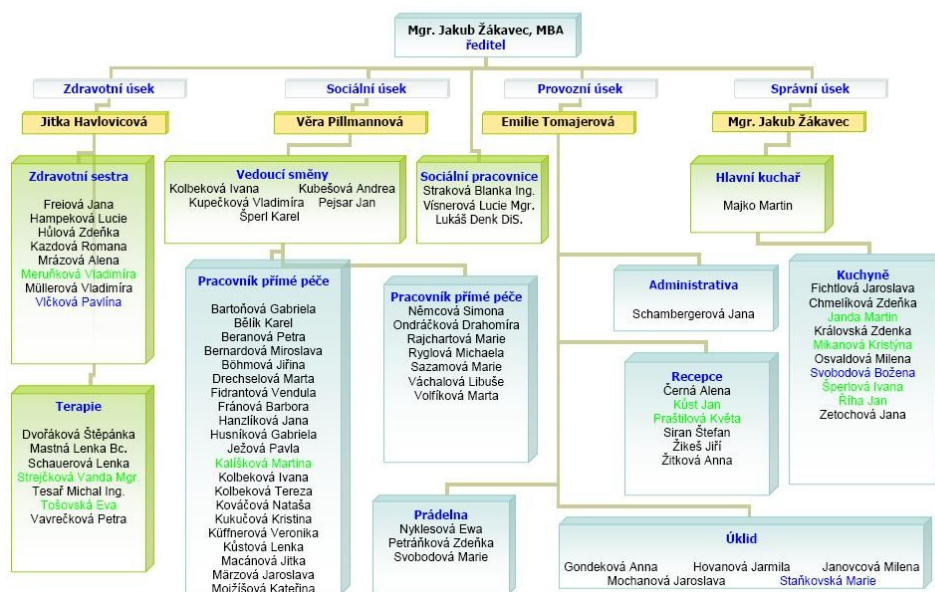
Mgr. Jakub Žákavec, MBA
ředitel

Zdravotní úsek
Jitka Havlovicová

Zdravotní sestra
Freiová Jana
Hampeková Lucie
Hůlová Zdeňka
Kazdová Romana
Mrázová Alena
Meruňková Vladimíra
Müllerová Vladimíra
Vlčková Pavlína

Terapie
Dvořáková Štěpánka
Mastná Lenka Bc.
Schauerová Lenka
Strejčková Vanda Mgr.
Tesař Michal Ing.
Tošovská Eva
Vavrečková Petra

Sociální úsek
Věra Pillmannová

Vedoucí směny
Kolbeková Ivana
Kubešová Andrea
Kupečková Vladimíra
Pejsar Jan
Šperl Karel

Pracovník přímé péče
Bartoňová Gabriela
Bělík Karel
Beranová Petra
Bernardová Miroslava
Böhmová Jiřina
Drechselová Marta
Fidrantová Vendula
Fránová Barbora
Hanzlíková Jana
Husníková Gabriela
Ježová Pavla
Kalíšková Martina
Kolbeková Ivana
Kolbeková Tereza
Kováčová Nataša
Kukučová Kristina
Küffnerová Veronika
Kůstová Lenka
Macánová Jitka
Márzová Jaroslava
Moižíšová Kateřina

Pracovník přímé péče
Němcová Simona
Ondráčková Drahomíra
Rajchartová Marie
Ryglová Michaela
Sazamová Marie
Váchalová Libuše
Volfíková Marta

Sociální pracovnice
Straková Blanka Ing.
Visnerová Lucie Mgr.
Lukáš Denk DiS.

Provozní úsek
Emilie Tomajerová

Pradelna
Nyklesová Ewa
Petráňková Zdeňka
Svobodová Marie

Administrativa
Schambergerová Jana

Recepce
Černá Alena
Kůst Jan
Praštilová Květa
Siran Štefan
Žikeš Jiří
Žitková Anna

Úklid
Gondeková Anna
Hovanová Jarmila
Janovcová Milena
Mochanová Jaroslava
Staňkovská Marie

Správní úsek
Mgr. Jakub Žákavec

Hlavní kuchař
Majko Martin

Kuchyně
Fichtlová Jaroslava
Chmelíková Zdeňka
Janda Martin
Královská Zdenka
Mikanová Kristýna
Osvaldová Milena
Svobodová Božena
Šperlová Ivana
Říha Jan
Zetochová Jana